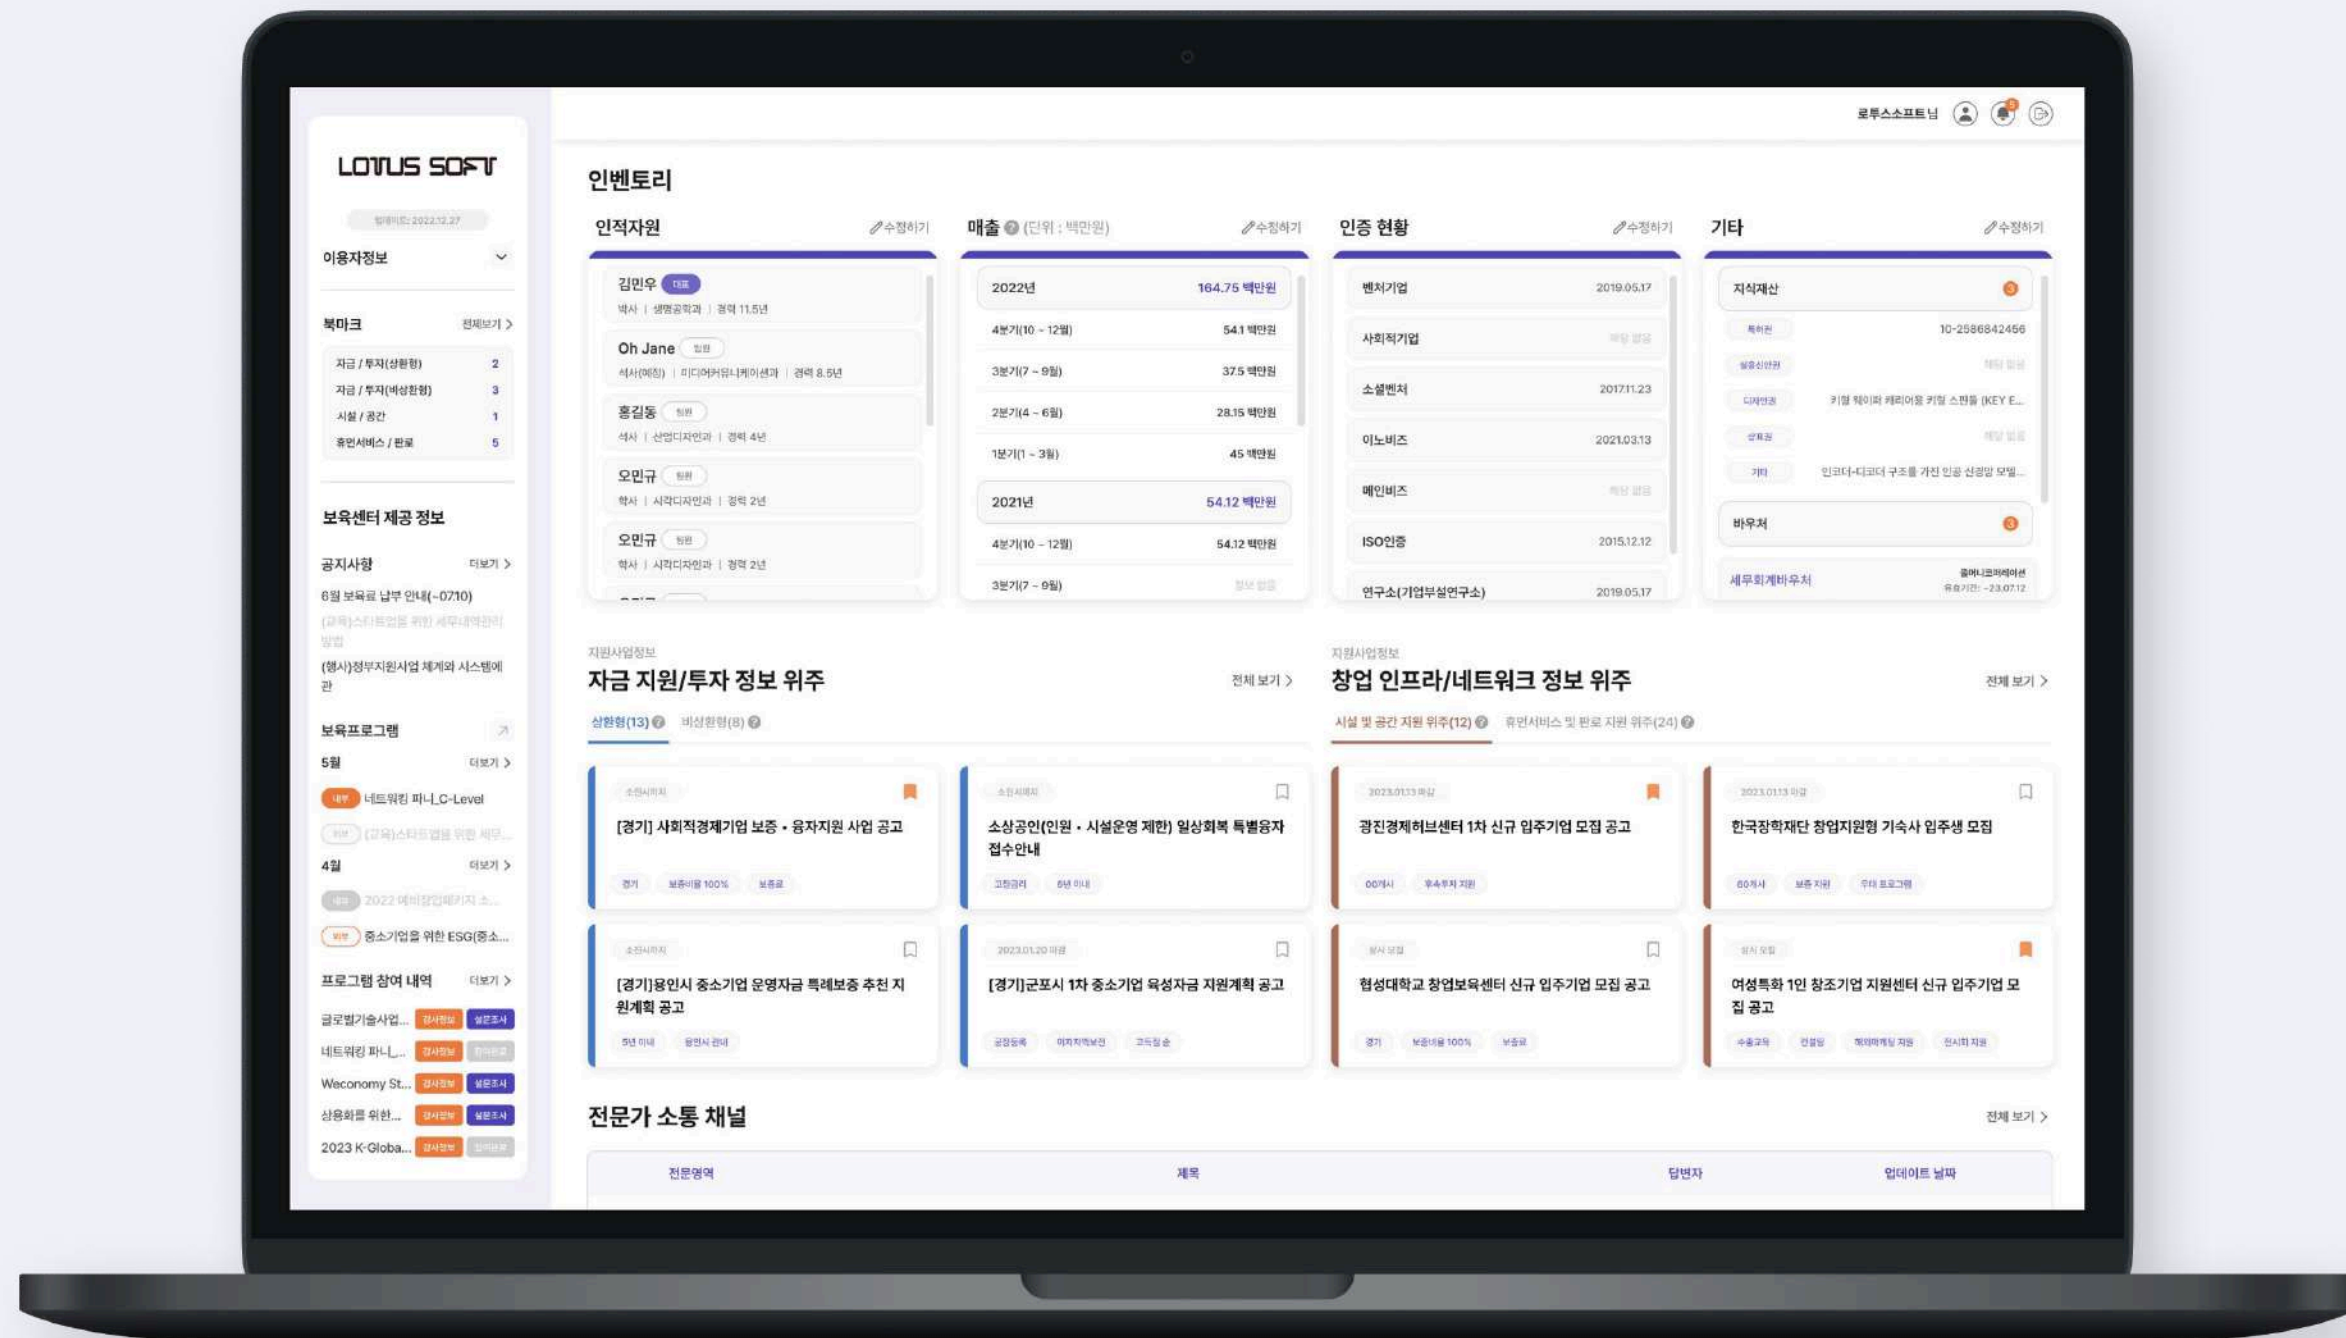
로투스소프트님

LOTUS SOFT

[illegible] 2022.12.27

이용자정보

북마크 전체보기 >

자금 / 투자(상환형) 2
자금 / 투자(비상환형) 3
시설 / 공간 1
휴먼서비스 / 판로 5

보육센터 제공 정보

공지사항 더보기 >

6월 보육료 납부 안내(~07.10)
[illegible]
(행사)정부지원사업 체계와 시스템에 관

보육프로그램

5월 더보기 >
네트워킹 파니_C-Level
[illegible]
4월 더보기 >
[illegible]
중소기업을 위한 ESG(중소...

프로그램 참여 내역 더보기 >

글로벌기술사업...
네트워킹 파니_...
Weconomy St...
상용화를 위한...
2023 K-Globa...

인벤토리

인적자원 수정하기

김민우 대표
박사 | 생명공학과 | 경력 11.5년
Oh Jane
석사(예정) | 미디어커뮤니케이션과 | 경력 8.5년
홍길동
석사 | 산업디자인과 | 경력 4년
오민규
학사 | 시각디자인과 | 경력 2년
오민규
학사 | 시각디자인과 | 경력 2년

매출 (단위 : 백만원) 수정하기

| 2022년 | 164.75 백만원 |
|---|---|
| 4분기(10 ~ 12월) | 54.1 백만원 |
| 3분기(7 ~ 9월) | 37.5 백만원 |
| 2분기(4 ~ 6월) | 28.15 백만원 |
| 1분기(1 ~ 3월) | 45 백만원 |
| 2021년 | 54.12 백만원 |
| 4분기(10 ~ 12월) | 54.12 백만원 |
| 3분기(7 ~ 9월) | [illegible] |

인증 현황 수정하기

| 벤처기업 | 2019.05.17 |
|---|---|
| 사회적기업 | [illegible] |
| 소셜벤처 | 2017.11.23 |
| 이노비즈 | 2021.03.13 |
| 메인비즈 | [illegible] |
| ISO인증 | 2015.12.12 |
| 연구소(기업부설연구소) | 2019.05.17 |

기타 수정하기

지식재산
특허권 10-2586842456
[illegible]
키얼 헤어와 케리어를 키얼 스핀들 (KEY E...
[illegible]
인코더-디코더 구조를 가진 인공 신경망 모델...
바우처
세무회계바우처

지원사업정보
자금 지원/투자 정보 위주
전체 보기 >

상환형(13) 비상환형(8)

[경기] 사회적경제기업 보증 • 융자지원 사업 공고
소상공인(인원 • 시설운영 제한) 일상회복 특별융자 접수안내
[경기]용인시 중소기업 운영자금 특례보증 추천 지원계획 공고
[경기]군포시 1차 중소기업 육성자금 지원계획 공고

지원사업정보
창업 인프라/네트워크 정보 위주
전체 보기 >

시설 및 공간 지원 위주(12) 휴먼서비스 및 판로 지원 위주(24)

광진경제허브센터 1차 신규 입주기업 모집 공고
한국장학재단 창업지원형 기숙사 입주생 모집
협성대학교 창업보육센터 신규 입주기업 모집 공고
여성특화 1인 창조기업 지원센터 신규 입주기업 모집 공고

전문가 소통 채널
전체 보기 >

| 전문영역 | 제목 | 답변자 | 업데이트 날짜 |
|---|---|---|---|